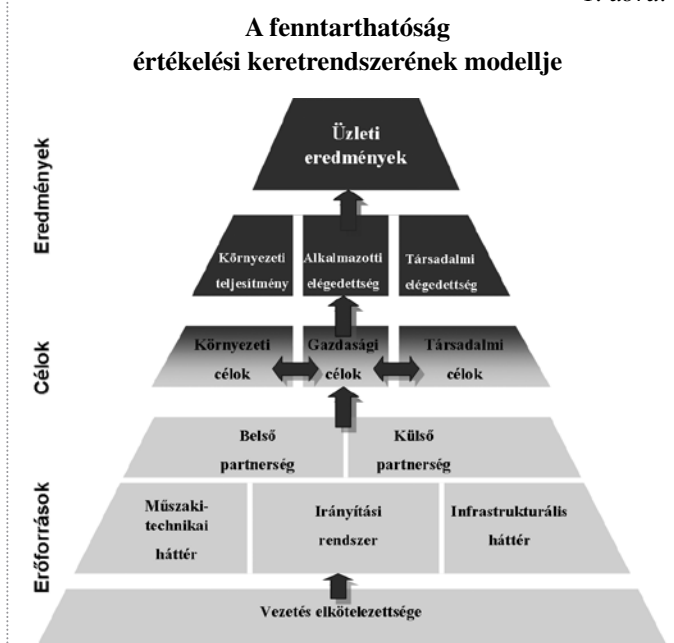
1. ábra

A fenntarthatóság értékelési keretrendszerének modellje

Eredmények

Célok

Erőforrások

Üzleti eredmények

Környezeti teljesítmény

Alkalmazotti elégedettség

Társadalmi elégedettség

Környezeti célok

Gazdasági célok

Társadalmi célok

Belső partnerség

Külső partnerség

Műszaki-technikai háttér

Irányítási rendszer

Infrastrukturális háttér

Vezetés elkötelezettsége